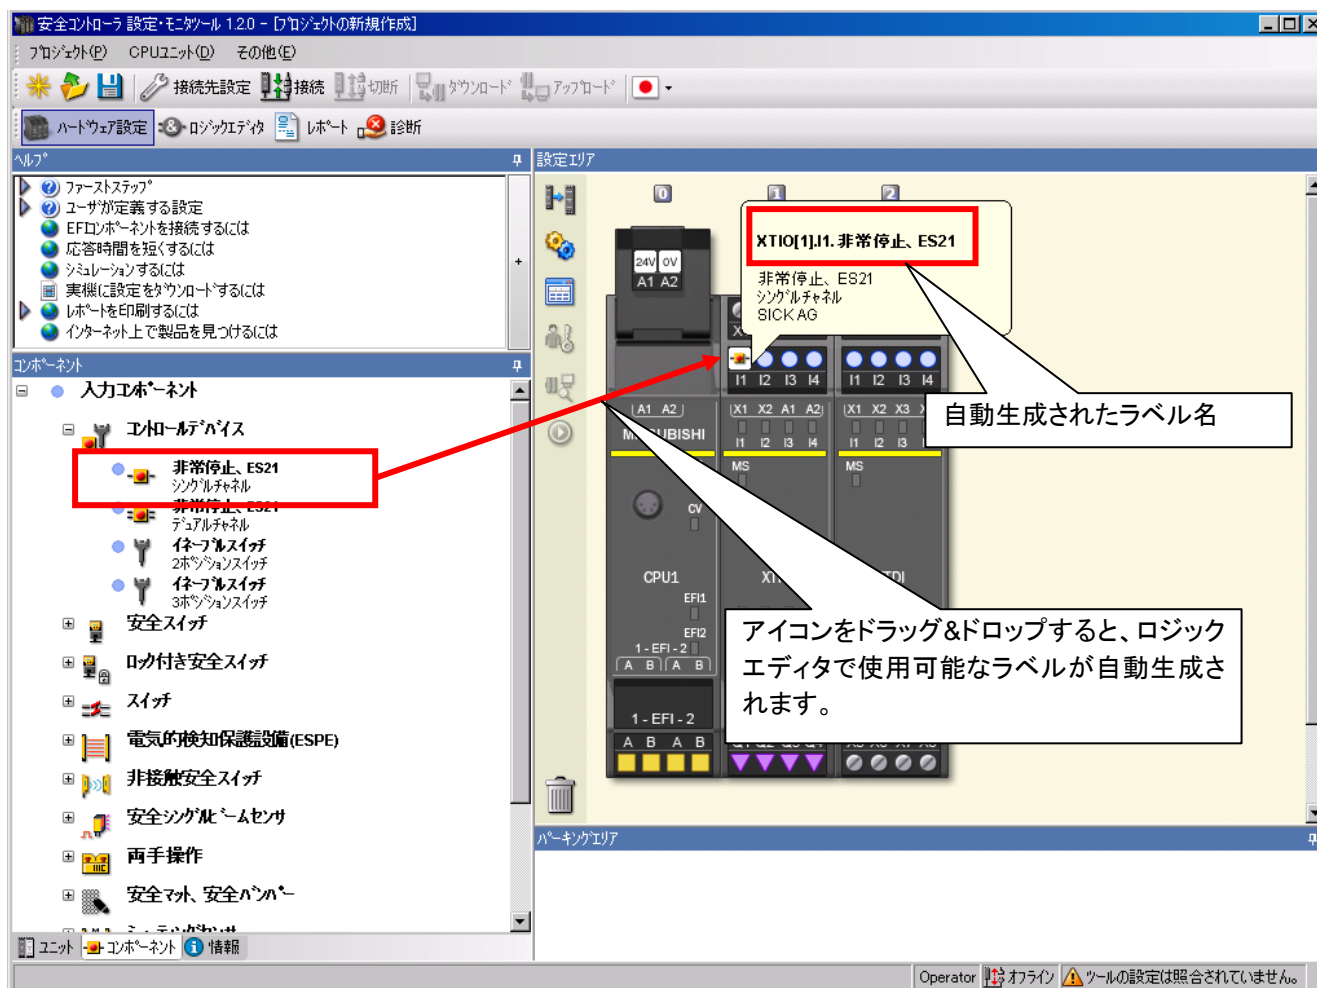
安全コントローラ 設定・モニタツール 1.2.0 - [プロジェクトの新規作成]

プロジェクト(P) CPUユニット(D) その他(E)

接続先設定 接続 切断 ダウンロード アップロード

ハードウェア設定 ロジックエディタ レポート 診断

ヘルプ

ファーストステップ
ユーザが定義する設定
EFIコンポーネントを接続するには
応答時間を短くするには
シミュレーションするには
実機に設定をダウンロードするには
レポートを印刷するには
インターネット上で製品を見つけるには

コンポーネント

入力コンポーネント
コントロールデバイス
非常停止、ES21
シングルチャネル
非常停止、ES21
デュアルチャネル
イネーブルスイッチ
2ポジションスイッチ
イネーブルスイッチ
3ポジションスイッチ
安全スイッチ
ロック付き安全スイッチ
スイッチ
電気的検知保護設備(ESPE)
非接触安全スイッチ
安全シングルビームセンサ
両手操作
安全マット、安全バンパー

ユニット コンポーネント 情報

設定エリア

0 1 2

XTIO[1].I1. 非常停止、ES21
非常停止、ES21
シングルチャネル
SICK AG

24V 0V
A1 A2
I1 I2 I3 I4
I1 I2 I3 I4
A1 A2
X1 X2 A1 A2
X1 X2 X3
M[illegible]UBISHI
I1 I2 I3 I4
I1 I2 I3
MS
MS
CV
CPU1
X1
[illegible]DI
EFI1
EFI2
1 - EFI - 2
A B A B
1 - EFI - 2
A B A B

自動生成されたラベル名

アイコンをドラッグ&ドロップすると、ロジックエディタで使用可能なラベルが自動生成されます。

パーキングエリア

Operator オフライン ツールの設定は照合されていません。